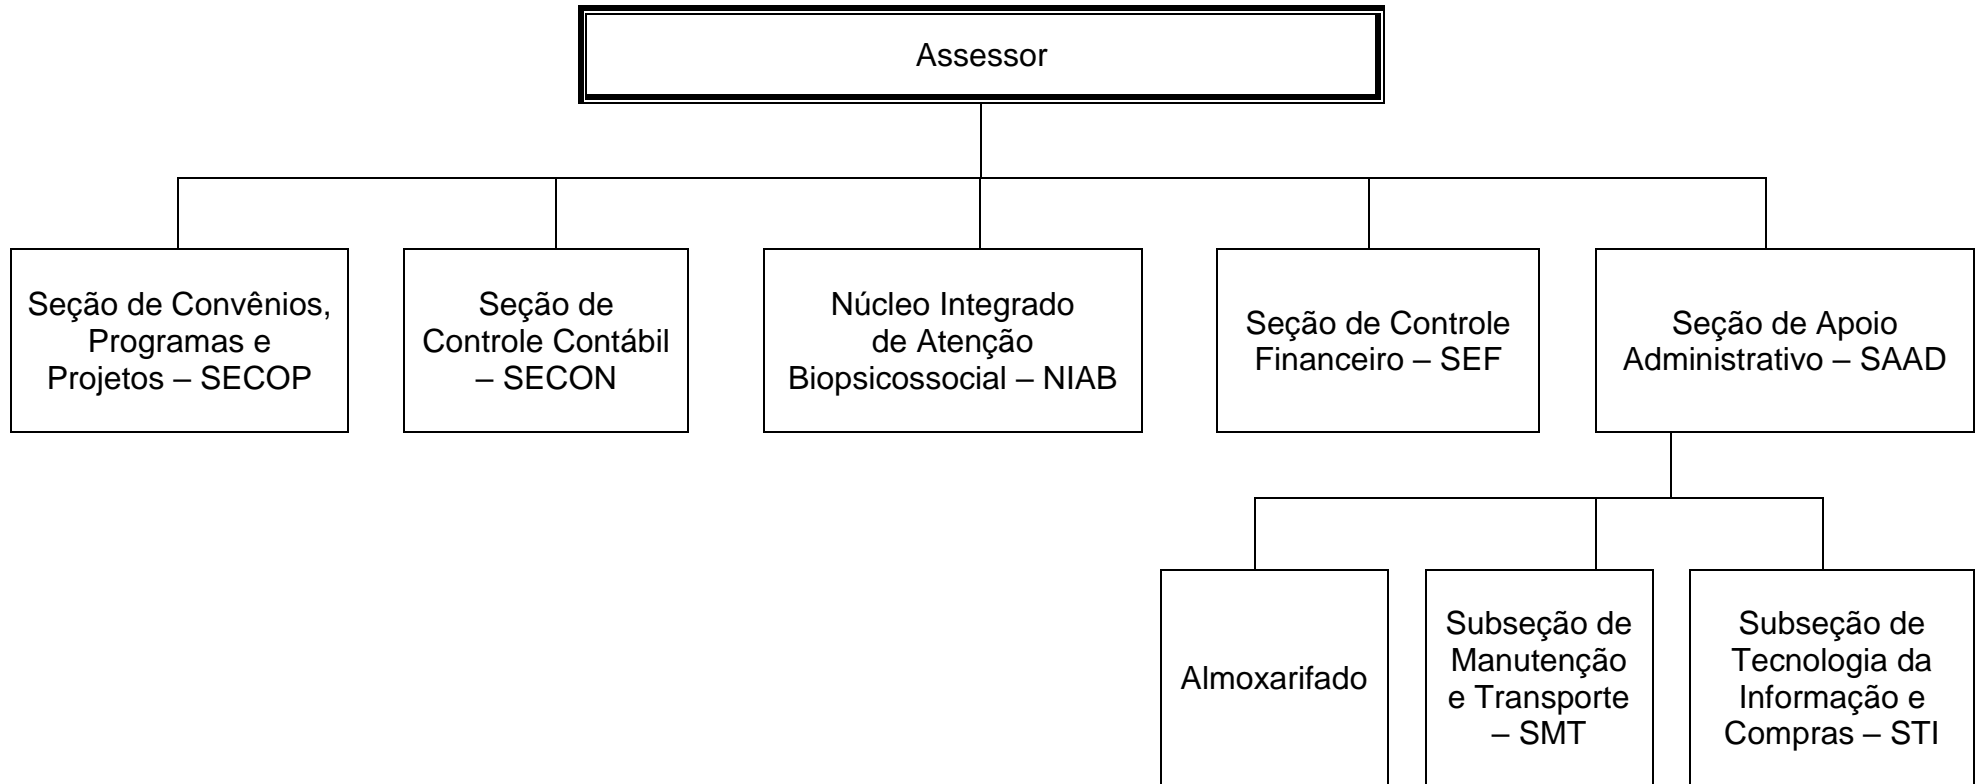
Assessor

Seção de Convênios, Programas e Projetos – SECOP

Seção de Controle Contábil – SECON

Núcleo Integrado de Atenção Biopsicossocial – NIAB

Seção de Controle Financeiro – SEF

Seção de Apoio Administrativo – SAAD

Almoxarifado

Subseção de Manutenção e Transporte – SMT

Subseção de Tecnologia da Informação e Compras – STI